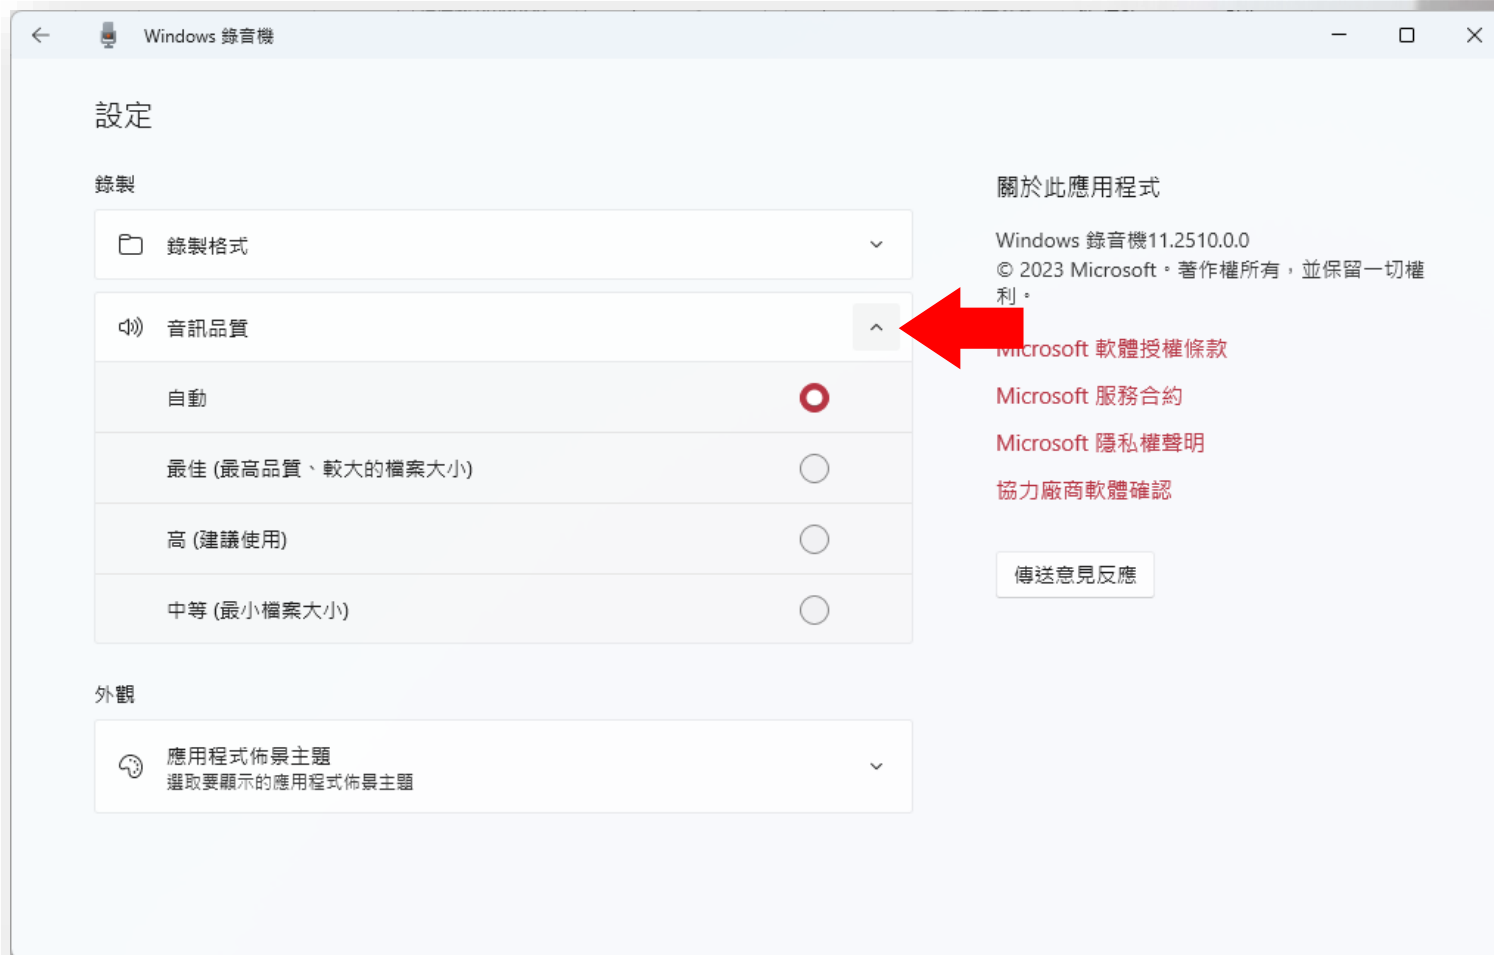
Windows 錄音機

設定

錄製

錄製格式

音訊品質

自動

最佳 (最高品質、較大的檔案大小)

高 (建議使用)

中等 (最小檔案大小)

外觀

應用程式佈景主題
選取要顯示的應用程式佈景主題

關於此應用程式

Windows 錄音機11.2510.0.0
© 2023 Microsoft。著作權所有，並保留一切權利。

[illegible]icrosoft 軟體授權條款

Microsoft 服務合約

Microsoft 隱私權聲明

協力廠商軟體確認

傳送意見反應